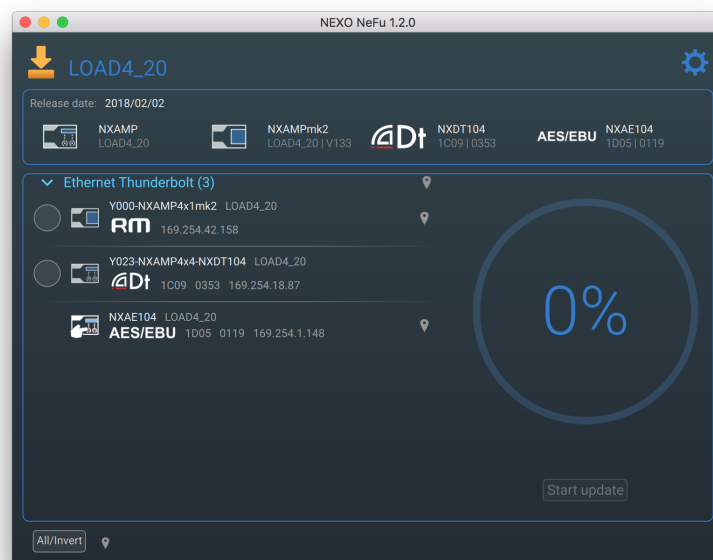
NEXO NeFu 1.2.0

LOAD4_20

Release date: 2018/02/02

NXAMP
LOAD4_20

NXAMPmk2
LOAD4_20 | V133

Dt NXDT104
1C09 | 0353

AES/EBU NXAE104
1D05 | 0119

Ethernet Thunderbolt (3)

Y000-NXAMP4x1mk2 LOAD4_20
RM 169.254.42.158

Y023-NXAMP4x4-NXDT104 LOAD4_20
Dt 1C09 0353 169.254.18.87

NXAE104 LOAD4_20
AES/EBU 1D05 0119 169.254.1.148

0%

Start update

All/Invert